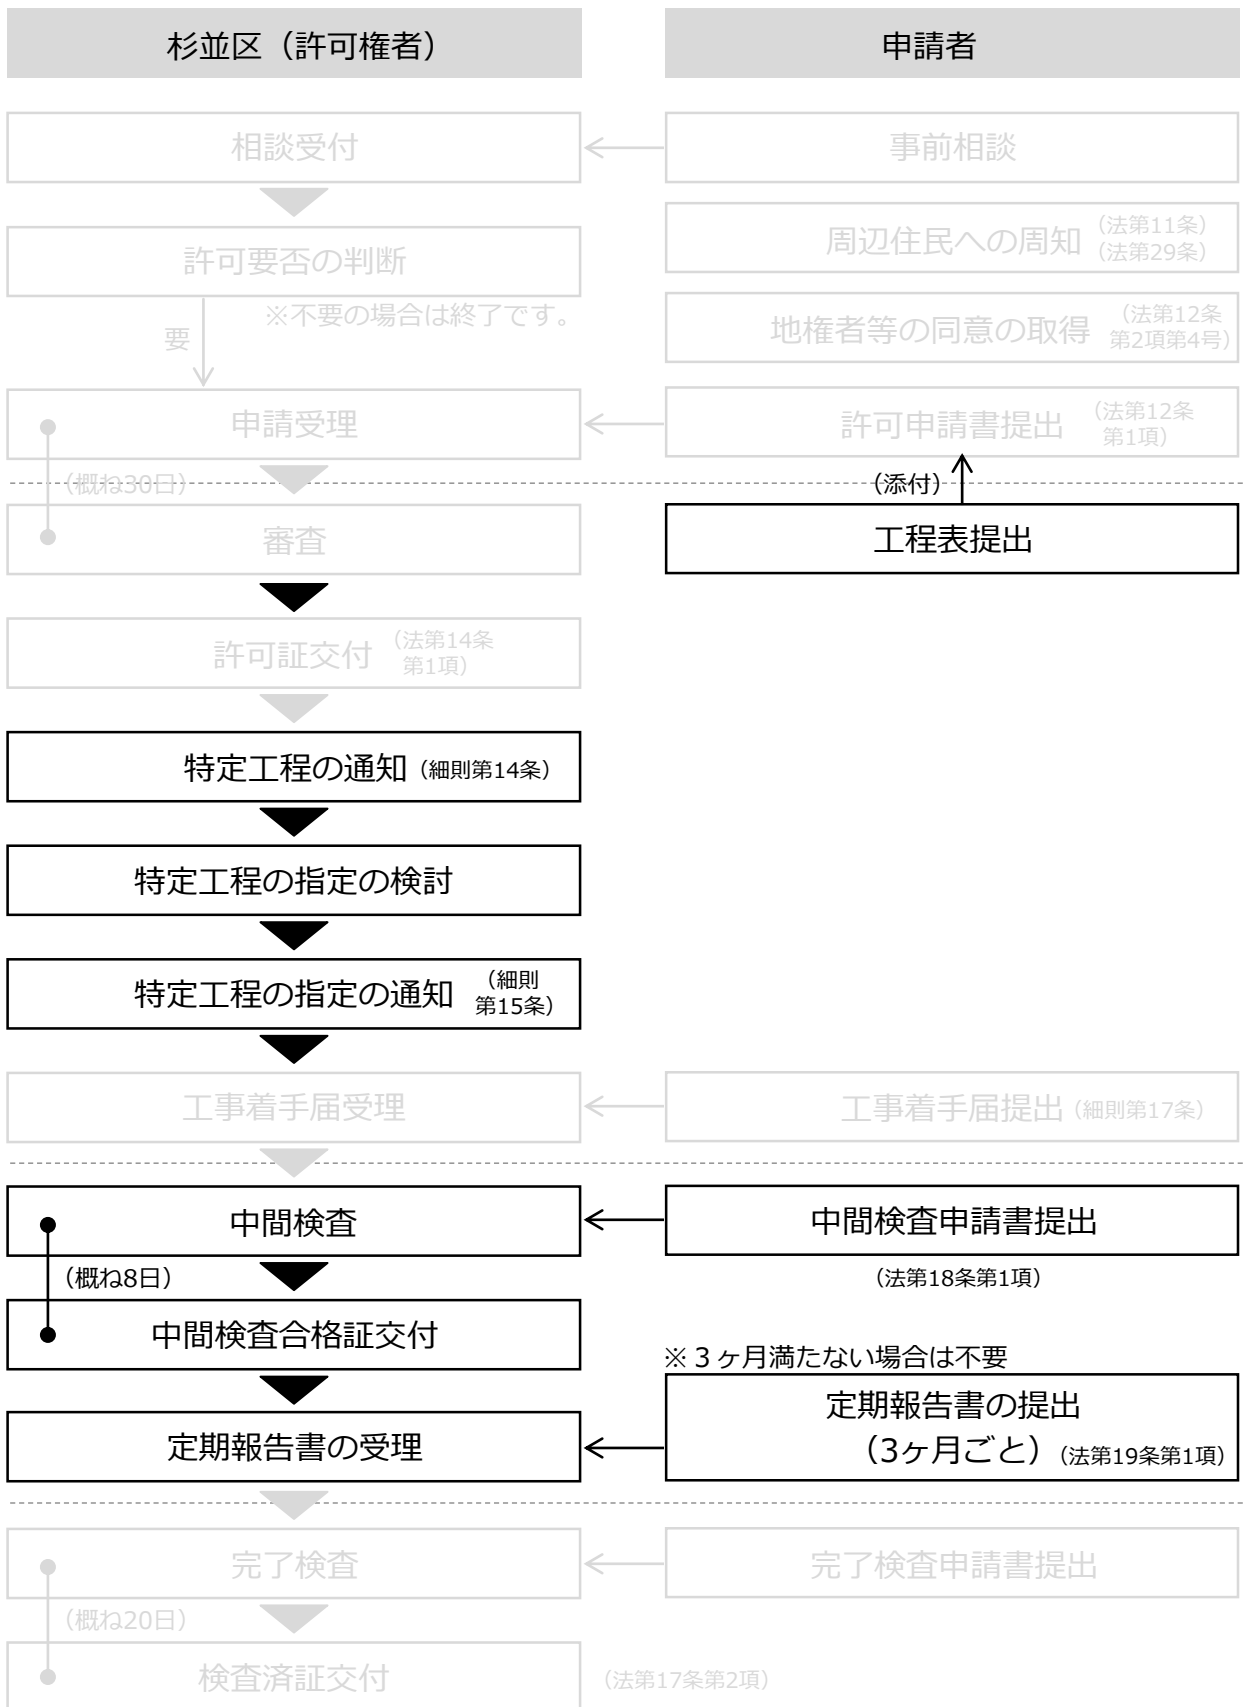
杉並区（許可権者）

申請者

相談受付

事前相談

周辺住民への周知（法第11条）（法第29条）

許可要否の判断

※不要の場合は終了です。

要

地権者等の同意の取得（法第12条第2項第4号）

申請受理

許可申請書提出（法第12条第1項）

（概ね30日）

（添付）

審査

工程表提出

許可証交付（法第14条第1項）

特定工程の通知（細則第14条）

特定工程の指定の検討

特定工程の指定の通知（細則第15条）

工事着手届受理

工事着手届提出（細則第17条）

中間検査

中間検査申請書提出

（概ね8日）

（法第18条第1項）

中間検査合格証交付

※３ヶ月満たない場合は不要

定期報告書の提出（3ヶ月ごと）（法第19条第1項）

定期報告書の受理

完了検査

完了検査申請書提出

（概ね20日）

検査済証交付

（法第17条第2項）